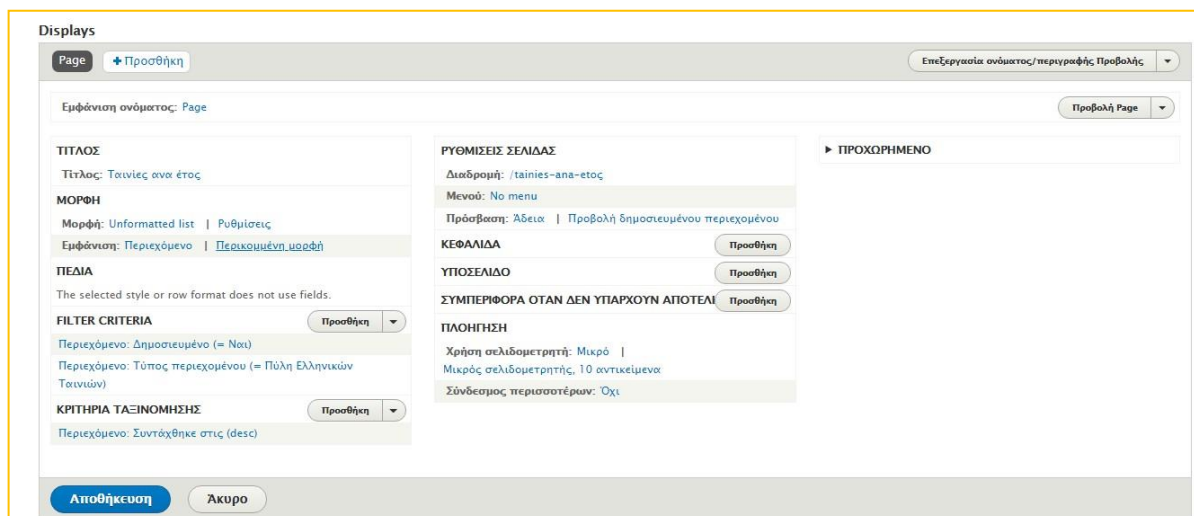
Displays

Page | + Προσθήκη

Επεξεργασία ονόματος/περιγραφής Προβολής

Εμφάνιση ονόματος: Page

Προβολή Page

ΤΙΤΛΟΣ

Τίτλος: Ταινίες ανα έτος

ΜΟΡΦΗ

Μορφή: Unformatted list | Ρυθμίσεις

Εμφάνιση: Περιεχόμενο | Περικομμένη μορφή

ΠΕΔΙΑ

The selected style or row format does not use fields.

FILTER CRITERIA

Προσθήκη

Περιεχόμενο: Δημοσιευμένο (= Ναι)

Περιεχόμενο: Τύπος περιεχομένου (= Πύλη Ελληνικών Ταινιών)

ΚΡΙΤΗΡΙΑ ΤΑΞΙΝΟΜΗΣΗΣ

Προσθήκη

Περιεχόμενο: Συντάχθηκε στις (desc)

ΡΥΘΜΙΣΕΙΣ ΣΕΛΙΔΑΣ

Διαδρομή: /tainies-ana-etos

Μενού: No menu

Πρόσβαση: Άδεια | Προβολή δημοσιευμένου περιεχομένου

ΚΕΦΑΛΙΔΑ

Προσθήκη

ΥΠΟΣΕΛΙΔΟ

Προσθήκη

ΣΥΜΠΕΡΙΦΟΡΑ ΟΤΑΝ ΔΕΝ ΥΠΑΡΧΟΥΝ ΑΠΟΤΕΛΙ

Προσθήκη

ΠΛΟΗΓΗΣΗ

Χρήση σελιδομετρητή: Μικρό | Μικρός σελιδομετρητής, 10 αντικείμενα

Σύνδεσμος περισσοτέρων: Όχι

▸ ΠΡΟΧΩΡΗΜΕΝΟ

Αποθήκευση

Άκυρο